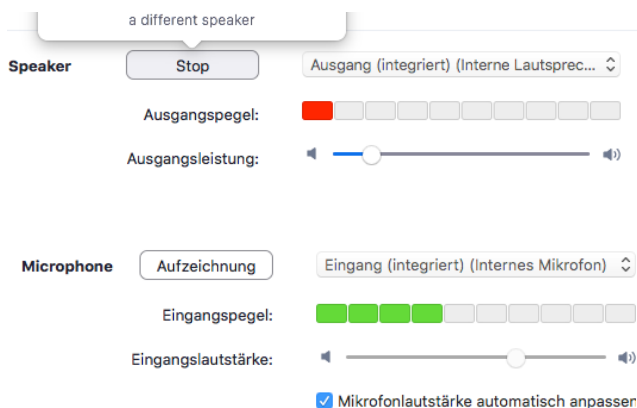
a different speaker

Speaker Stop Ausgang (integriert) (Interne Lautsprec...

Ausgangspegel:

Ausgangsleistung:

Microphone Aufzeichnung Eingang (integriert) (Internes Mikrofon)

Eingangspegel:

Eingangslautstärke:

Mikrofonlautstärke automatisch anpassen